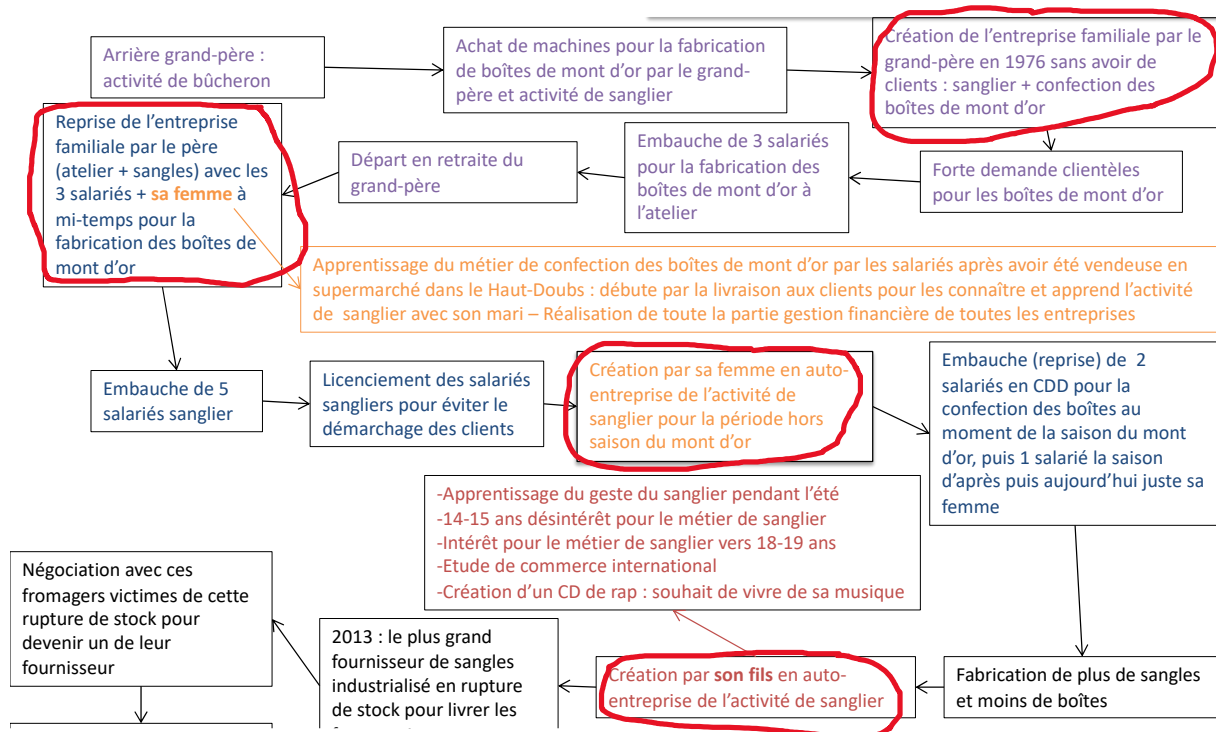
Arrière grand-père : activité de bûcheron

Achat de machines pour la fabrication de boîtes de mont d'or par le grand-père et activité de sanglier

Création de l'entreprise familiale par le grand-père en 1976 sans avoir de clients : sanglier + confection des boîtes de mont d'or

Forte demande clientèles pour les boîtes de mont d'or

Embauche de 3 salariés pour la fabrication des boîtes de mont d'or à l'atelier

Départ en retraite du grand-père

Reprise de l'entreprise familiale par le père (atelier + sangles) avec les 3 salariés + sa femme à mi-temps pour la fabrication des boîtes de mont d'or

Apprentissage du métier de confection des boîtes de mont d'or par les salariés après avoir été vendeuse en supermarché dans le Haut-Doubs : débute par la livraison aux clients pour les connaître et apprend l'activité de sanglier avec son mari – Réalisation de toute la partie gestion financière de toutes les entreprises

Embauche de 5 salariés sanglier

Licenciement des salariés sangliers pour éviter le démarchage des clients

Création par sa femme en auto-entreprise de l'activité de sanglier pour la période hors saison du mont d'or

Embauche (reprise) de 2 salariés en CDD pour la confection des boîtes au moment de la saison du mont d'or, puis 1 salarié la saison d'après puis aujourd'hui juste sa femme

-Apprentissage du geste du sanglier pendant l'été
-14-15 ans désintérêt pour le métier de sanglier
-Intérêt pour le métier de sanglier vers 18-19 ans
-Etude de commerce international
-Création d'un CD de rap : souhait de vivre de sa musique

Négociation avec ces fromagers victimes de cette rupture de stock pour devenir un de leur fournisseur

2013 : le plus grand fournisseur de sangles industrialisé en rupture de stock pour livrer les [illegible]

Création par son fils en auto-entreprise de l'activité de sanglier

Fabrication de plus de sangles et moins de boîtes